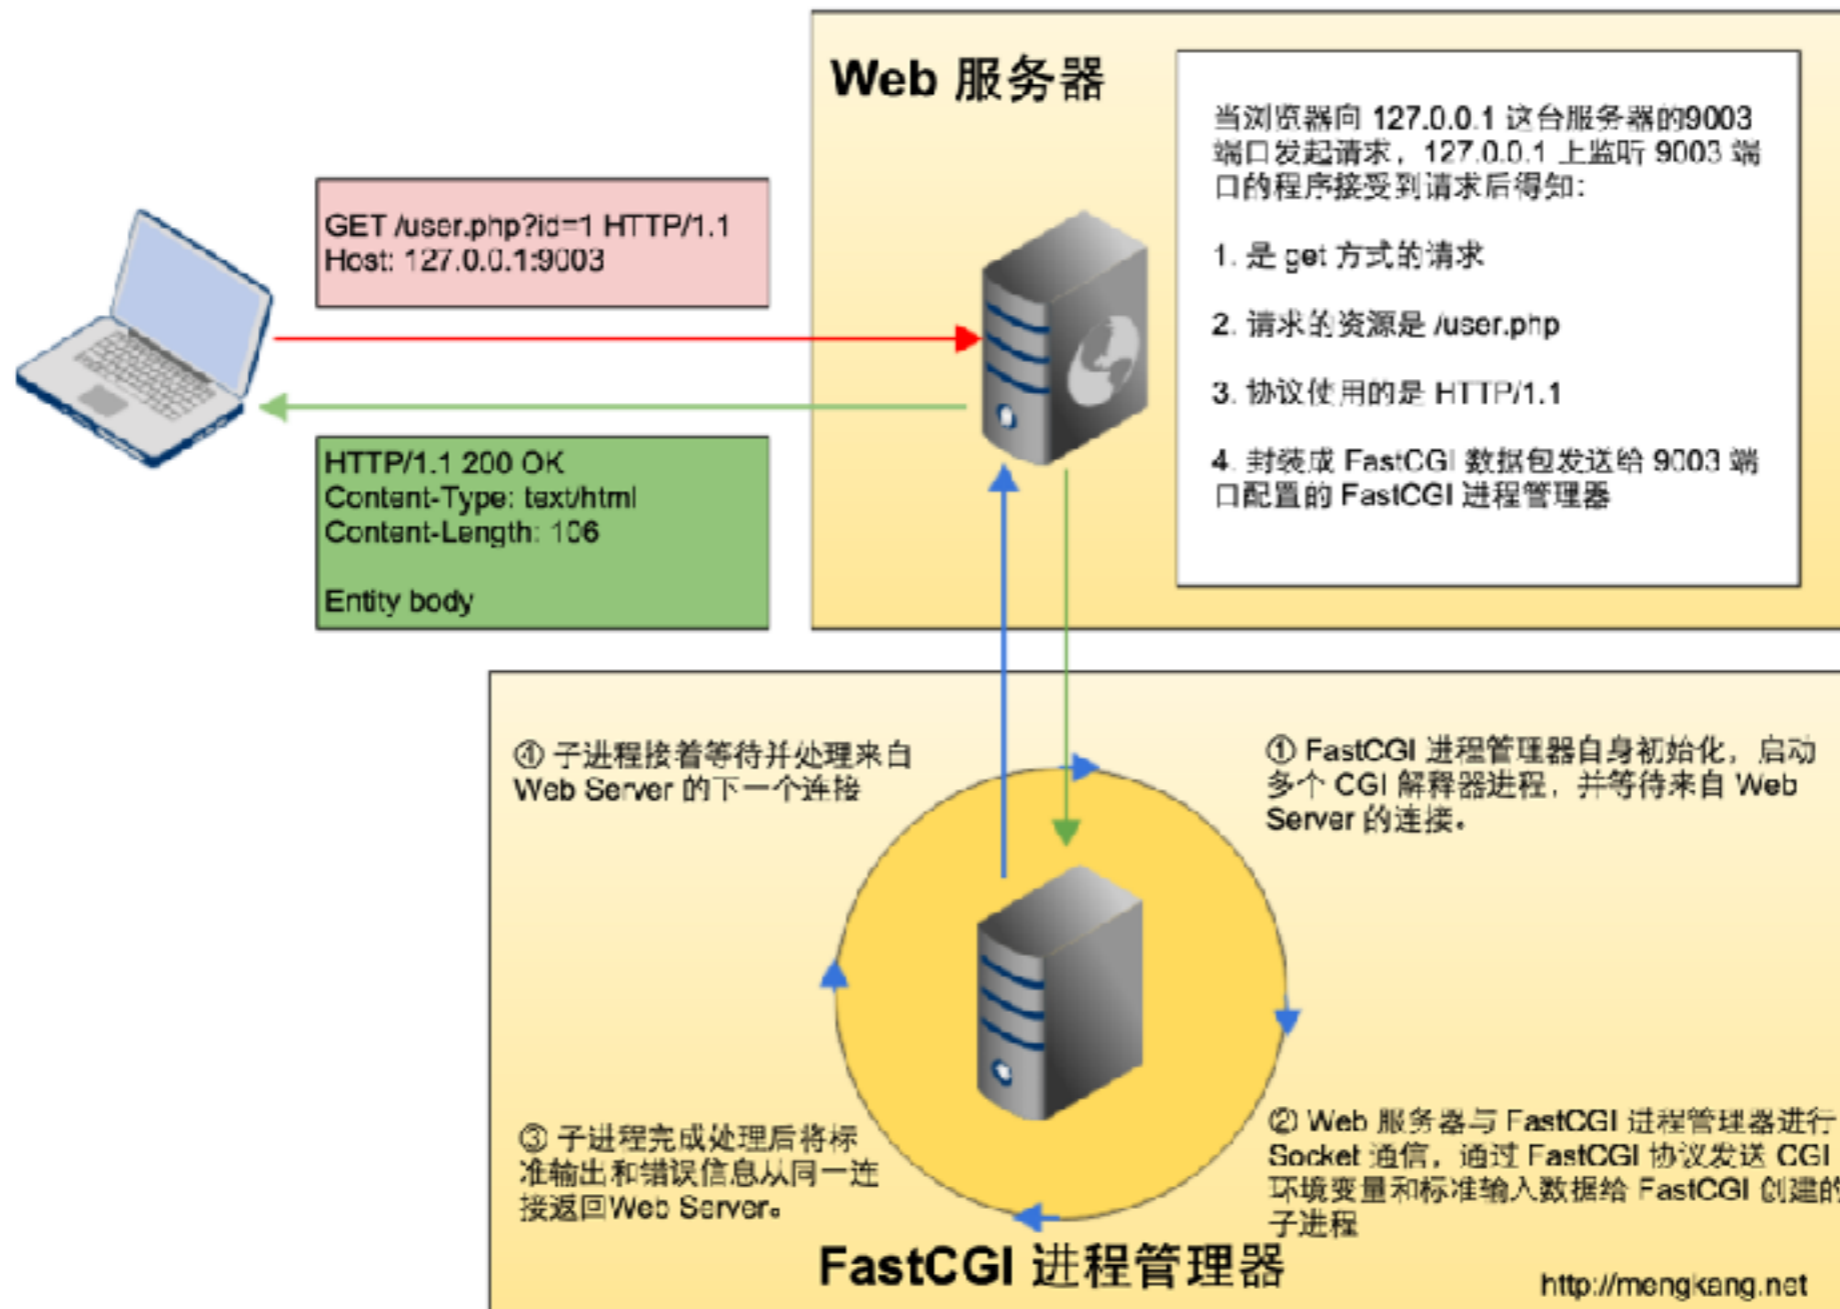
Web 服务器

当浏览器向 127.0.0.1 这台服务器的9003 端口发起请求，127.0.0.1 上监听 9003 端口的程序接受到请求后得知：

1. 是 get 方式的请求

2. 请求的资源是 /user.php

3. 协议使用的是 HTTP/1.1

4. 封装成 FastCGI 数据包发送给 9003 端口配置的 FastCGI 进程管理器

GET /user.php?id=1 HTTP/1.1
Host: 127.0.0.1:9003

HTTP/1.1 200 OK
Content-Type: text/html
Content-Length: 106

Entity body

④ 子进程接着等待并处理来自 Web Server 的下一个连接

① FastCGI 进程管理器自身初始化，启动多个 CGI 解释器进程，并等待来自 Web Server 的连接。

③ 子进程完成处理后将标准输出和错误信息从同一连接返回Web Server。

② Web 服务器与 FastCGI 进程管理器进行 Socket 通信，通过 FastCGI 协议发送 CGI 环境变量和标准输入数据给 FastCGI 创建的子进程

FastCGI 进程管理器

http://mengkang.net